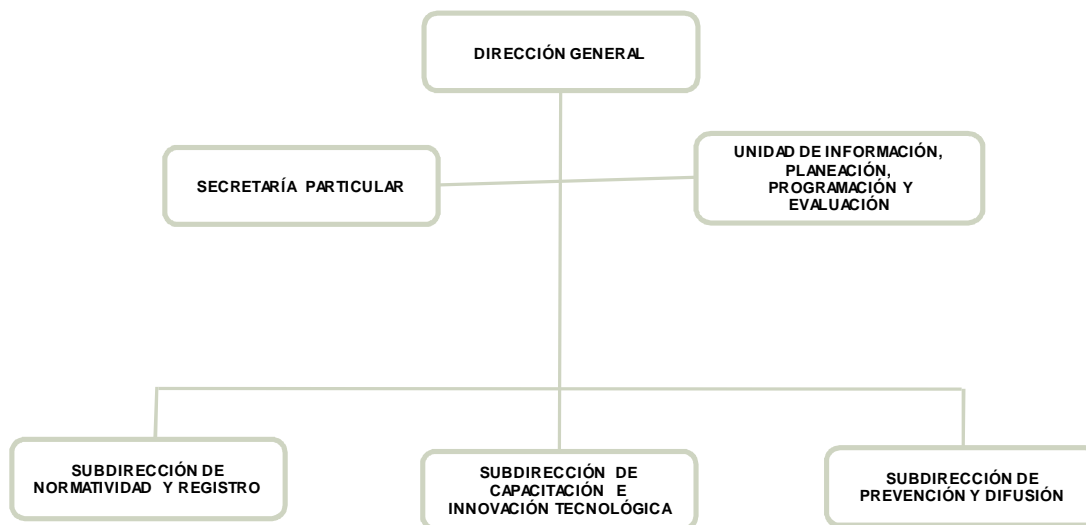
DIRECCIÓN GENERAL

SECRETARÍA PARTICULAR

UNIDAD DE INFORMACIÓN, PLANEACIÓN, PROGRAMACIÓN Y EVALUACIÓN

SUBDIRECCIÓN DE NORMATIVIDAD Y REGISTRO

SUBDIRECCIÓN DE CAPACITACIÓN E INNOVACIÓN TECNOLÓGICA

SUBDIRECCIÓN DE PREVENCIÓN Y DIFUSIÓN